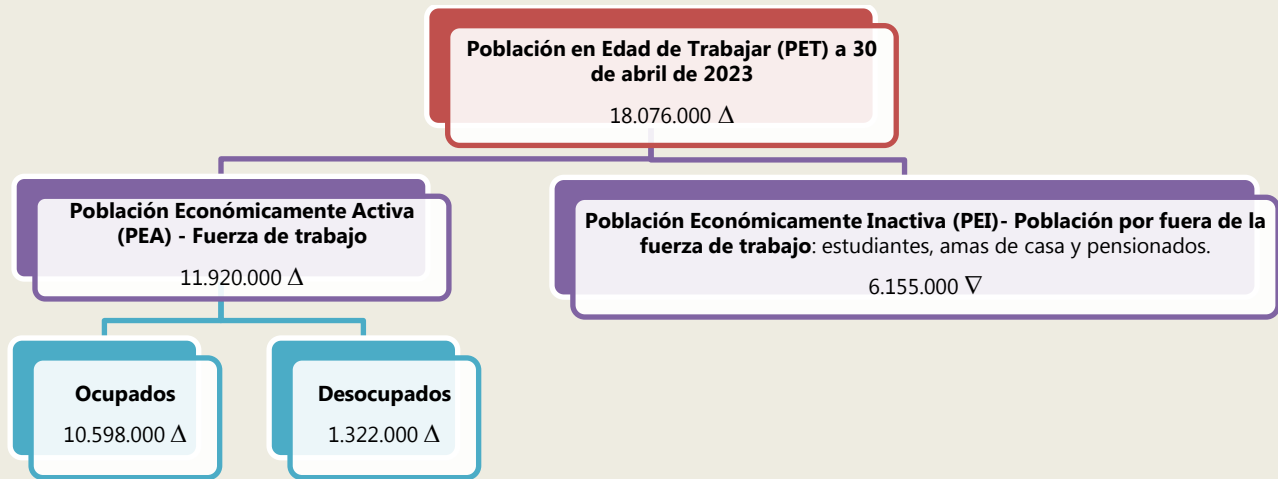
Población en Edad de Trabajar (PET) a 30 de abril de 2023

18.076.000 $\Delta$

Población Económicamente Activa (PEA) - Fuerza de trabajo

11.920.000 $\Delta$

Población Económicamente Inactiva (PEI)- Población por fuera de la fuerza de trabajo: estudiantes, amas de casa y pensionados.

6.155.000 $\nabla$

Ocupados

10.598.000 $\Delta$

Desocupados

1.322.000 $\Delta$